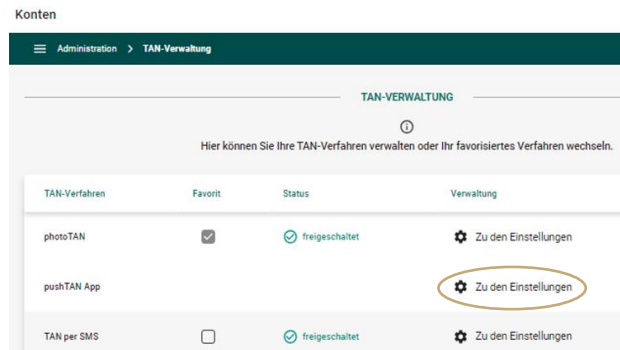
Konten

Administration > TAN-Verwaltung

TAN-VERWALTUNG

Hier können Sie Ihre TAN-Verfahren verwalten oder Ihr favorisiertes Verfahren wechseln.

| TAN-Verfahren | Favorit | Status | Verwaltung |
|---|---|---|---|
| photoTAN | ☑ | freigeschaltet | Zu den Einstellungen |
| pushTAN App | | | Zu den Einstellungen |
| TAN per SMS | ☐ | freigeschaltet | Zu den Einstellungen |